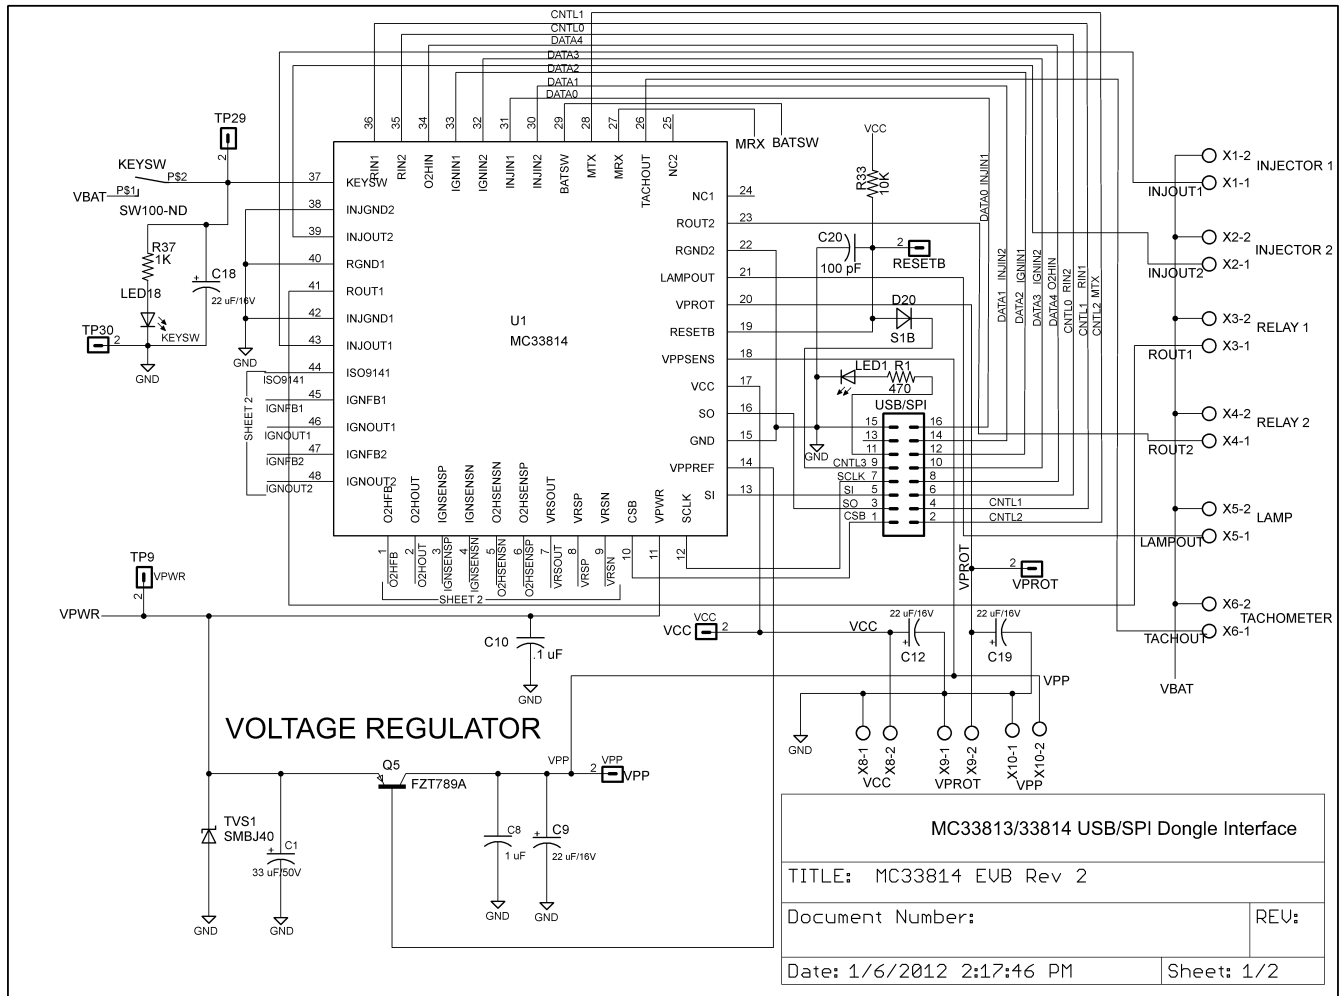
CNTL1
CNTL0
DATA4
DATA3
DATA2
DATA1
DATA0

36 35 34 33 32 31 30 29 28 27 26 25
RIN1 RIN2 O2HIN IGNIN1 IGNIN2 INJIN1 INJIN2 BATSW MTX MRX TACHOUT NC2
MRX BATSW

TP29
2
KEYSW
P$2
VBAT P$1
SW100-ND
R37
1K
LED18
C18
22 uF/16V
KEYSW
TP30 2
GND
GND

37 KEYSW
38 INJGND2
39 INJOUT2
40 RGND1
41 ROUT1
42 INJGND1
43 INJOUT1
44 ISO9141
45 IGNFB1
46 IGNOUT1
47 IGNFB2
48 IGNOUT2

ISO9141
IGNFB1
IGNOUT1
IGNFB2
IGNOUT2
SHEET 2

U1
MC33814

NC1 24
ROUT2 23
RGND2 22
LAMPOUT 21
VPROT 20
RESETB 19
VPPSENS 18
VCC 17
SO 16
GND 15
VPPREF 14
SI 13

O2HFB O2HOUT IGNSENSP IGNSENSN O2HSENSN O2HSENSP VRSOUT VRSP VRSN CSB VPWR SCLK
1 2 3 4 5 6 7 8 9 10 11 12
O2HFB O2HOUT IGNSENSP IGNSENSN O2HSENSN O2HSENSP VRSOUT VRSP VRSN
SHEET 2

VCC
R33
10K
C20
100 pF
2
RESETB
D20
S1B
LED1 R1
470
USB/SPI
15 16
13 14
11 12
CNTL3 9 10
SCLK 7 8
SI 5 6
SO 3 4
CSB 1 2
GND
CNTL1
CNTL2
DATA0 INJIN1
DATA1 INJIN2
DATA2 IGNIN1
DATA3 IGNIN2
DATA4 O2HIN
CNTL0 RIN2
CNTL1 RIN1
CNTL2 MTX

X1-2 INJECTOR 1
INJOUT1 X1-1
X2-2 INJECTOR 2
INJOUT2 X2-1
X3-2 RELAY 1
ROUT1 X3-1
X4-2 RELAY 2
ROUT2 X4-1
X5-2 LAMP
LAMPOUT X5-1
X6-2 TACHOMETER
TACHOUT X6-1
VBAT

TP9
VPWR
2
VPWR
VPROT
2
VPROT
VCC
VCC 2
C10
.1 uF
GND
VCC
22 uF/16V
C12
22 uF/16V
C19
VPP
GND
X8-1 X8-2
VCC
X9-1 X9-2
VPROT
X10-1 X10-2
VPP

VOLTAGE REGULATOR
Q5
FZT789A
VPP
VPP
2 VPP
TVS1
SMBJ40
C1
33 uF/50V
GND
GND
C8
1 uF
C9
22 uF/16V
GND
GND

MC33813/33814 USB/SPI Dongle Interface
TITLE: MC33814 EVB Rev 2
Document Number:
REV:
Date: 1/6/2012 2:17:46 PM
Sheet: 1/2